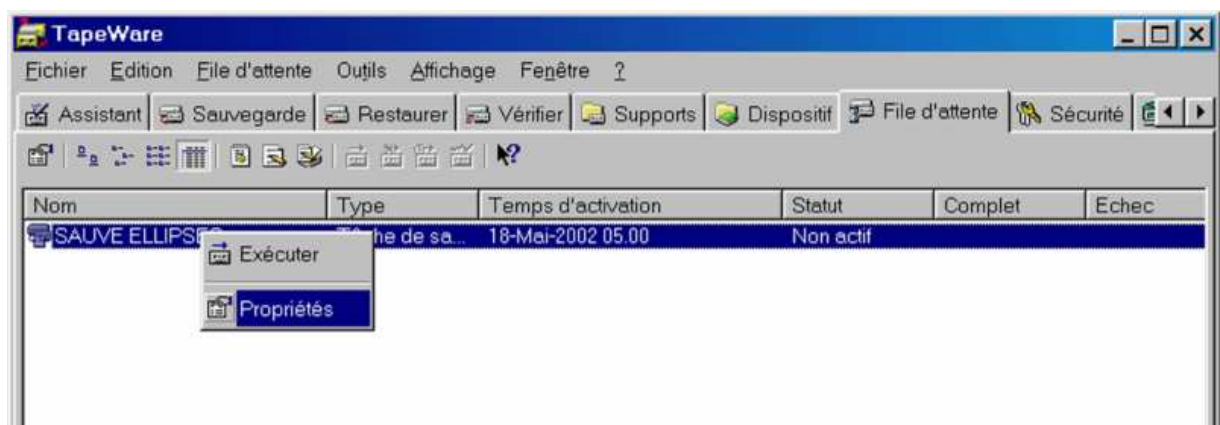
TapeWare

Fichier Edition File d'attente Outils Affichage Fenêtre ?

Assistant Sauvegarde Restaurer Vérifier Supports Dispositif File d'attente Sécurité

| Nom | Type | Temps d'activation | Statut | Complet | Echec |
|---|---|---|---|---|---|
| SAUVE ELLIPS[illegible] | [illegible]he de sa... | 18-Mai-2002 05.00 | Non actif | | |

Exécuter
Propriétés